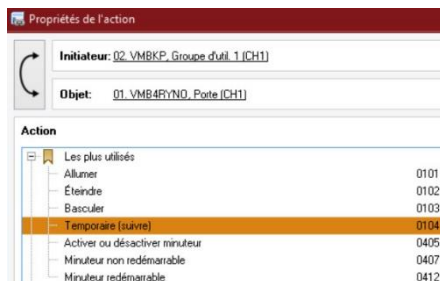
Propriétés de l'action

Initiateur: 02. VMBKP, Groupe d'util. 1 (CH1)

Objet: 01. VMB4RYNO, Porte (CH1)

Action

| | |
|---|---|
| Les plus utilisés | |
| Allumer | 0101 |
| Éteindre | 0102 |
| Basculer | 0103 |
| Temporaire (suivre) | 0104 |
| Activer ou désactiver minuteur | 0405 |
| Minuteur non redémarrable | 0407 |
| Minuteur redémarrable | 0412 |